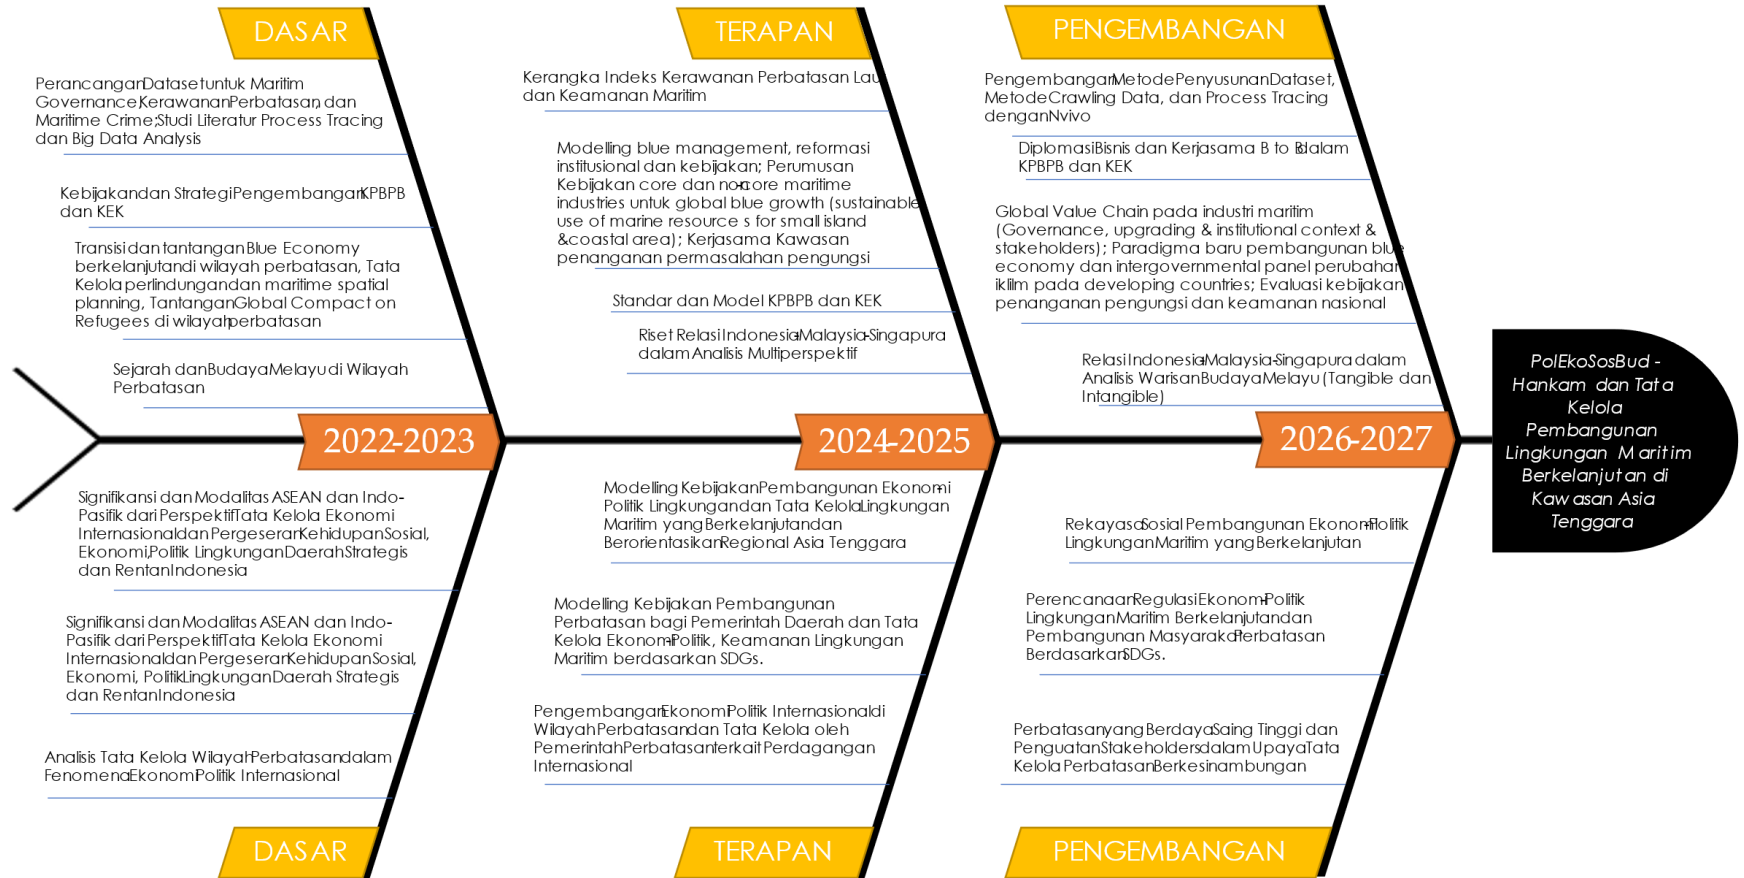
DASAR

Perancangan Dataset untuk Maritim Governance, Kerawanan Perbatasan, dan Maritime Crime; Studi Literatur Process Tracing dan Big Data Analysis

Kebijakan dan Strategi Pengembangan KPBPB dan KEK

Transisi dan tantangan Blue Economy berkelanjutan di wilayah perbatasan, Tata Kelola perlindungan dan maritime spatial planning, Tantangan Global Compact on Refugees di wilayah perbatasan

Sejarah dan Budaya Melayu di Wilayah Perbatasan

TERAPAN

Kerangka Indeks Kerawanan Perbatasan Laut dan Keamanan Maritim

Modelling blue management, reformasi institusional dan kebijakan; Perumusan Kebijakan core dan non-core maritime industries untuk global blue growth (sustainable use of marine resource s for small island &coastal area); Kerjasama Kawasan penanganan permasalahan pengungsi

Standar dan Model KPBPB dan KEK

Riset Relasi Indonesia-Malaysia-Singapura dalam Analisis Multiperspektif

PENGEMBANGAN

Pengembangan Metode Penyusunan Dataset, Metode Crawling Data, dan Process Tracing dengan Nvivo

Diplomasi Bisnis dan Kerjasama B to B dalam KPBPB dan KEK

Global Value Chain pada industri maritim (Governance, upgrading & institutional context & stakeholders); Paradigma baru pembangunan blue economy dan intergovernmental panel perubahan iklim pada developing countries; Evaluasi kebijakan penanganan pengungsi dan keamanan nasional

Relasi Indonesia-Malaysia-Singapura dalam Analisis Warisan Budaya Melayu (Tangible dan Intangible)

2022-2023

2024-2025

2026-2027

PolEkoSosBud - Hankam dan Tata Kelola Pembangunan Lingkungan Maritim Berkelanjutan di Kawasan Asia Tenggara

Signifikansi dan Modalitas ASEAN dan Indo-Pasifik dari Perspektif Tata Kelola Ekonomi Internasional dan Pergeseran Kehidupan Sosial, Ekonomi, Politik Lingkungan Daerah Strategis dan Rentan Indonesia

Signifikansi dan Modalitas ASEAN dan Indo-Pasifik dari Perspektif Tata Kelola Ekonomi Internasional dan Pergeseran Kehidupan Sosial, Ekonomi, Politik Lingkungan Daerah Strategis dan Rentan Indonesia

Analisis Tata Kelola Wilayah Perbatasan dalam Fenomena Ekonomi Politik Internasional

Modelling Kebijakan Pembangunan Ekonomi-Politik Lingkungan dan Tata Kelola Lingkungan Maritim yang Berkelanjutan dan Berorientasikan Regional Asia Tenggara

Modelling Kebijakan Pembangunan Perbatasan bagi Pemerintah Daerah dan Tata Kelola Ekonomi-Politik, Keamanan Lingkungan Maritim berdasarkan SDGs.

Pengembangan Ekonomi Politik Internasional di Wilayah Perbatasan dan Tata Kelola oleh Pemerintah Perbatasan terkait Perdagangan Internasional

Rekayasa Sosial Pembangunan Ekonomi-Politik Lingkungan Maritim yang Berkelanjutan

Perencanaan Regulasi Ekonomi-Politik Lingkungan Maritim Berkelanjutan dan Pembangunan Masyarakat Perbatasan Berdasarkan SDGs.

Perbatasan yang Berdaya Saing Tinggi dan Penguatan Stakeholders dalam Upaya Tata Kelola Perbatasan Berkesinambungan

DASAR

TERAPAN

PENGEMBANGAN